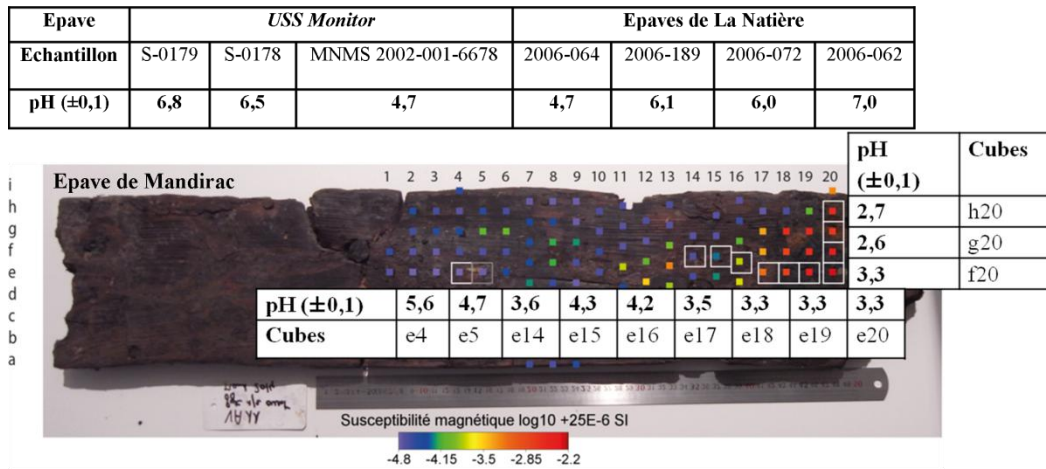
| Epave | *USS Monitor* | | | Epaves de La Natière | | | |
|---|---|---|---|---|---|---|---|
| Echantillon | S-0179 | S-0178 | MNMS 2002-001-6678 | 2006-064 | 2006-189 | 2006-072 | 2006-062 |
| pH (±0,1) | 6,8 | 6,5 | 4,7 | 4,7 | 6,1 | 6,0 | 7,0 |

Epave de Mandirac

1 2 3 4 5 6 7 8 9 10 11 12 13 14 15 16 17 18 19 20

i
h
g
f
e
d
c
b
a

| pH (±0,1) | Cubes |
|---|---|
| 2,7 | h20 |
| 2,6 | g20 |
| 3,3 | f20 |

| pH (±0,1) | 5,6 | 4,7 | 3,6 | 4,3 | 4,2 | 3,5 | 3,3 | 3,3 | 3,3 |
|---|---|---|---|---|---|---|---|---|---|
| Cubes | e4 | e5 | e14 | e15 | e16 | e17 | e18 | e19 | e20 |

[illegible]
1AYY

Susceptibilité magnétique log10 +25E-6 SI

-4.8 -4.15 -3.5 -2.85 -2.2